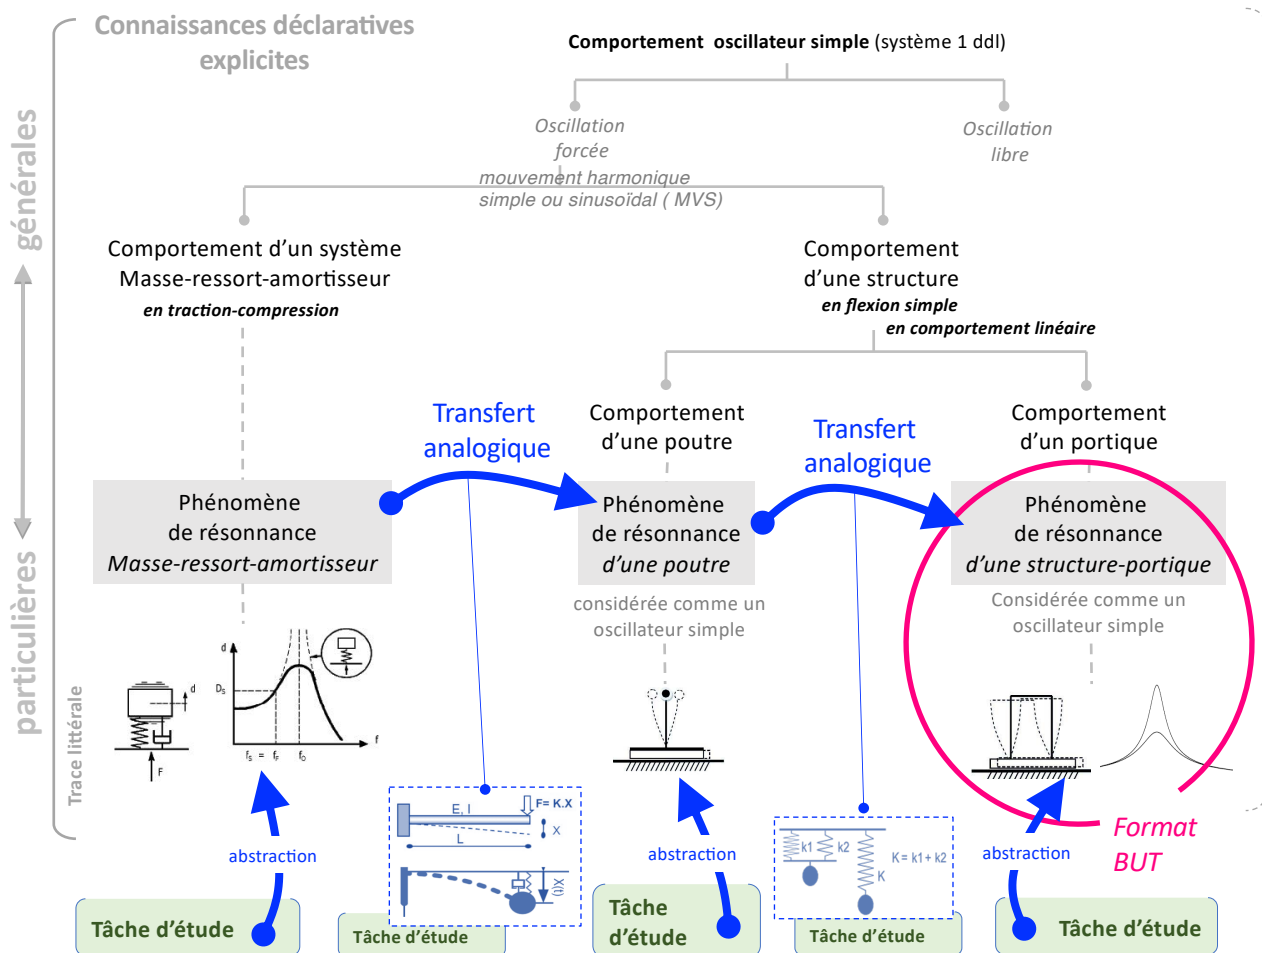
Connaissances déclaratives explicites

générales

particulières

Trace littérale

Comportement oscillateur simple (système 1 ddl)

Oscillation forcée

Oscillation libre

mouvement harmonique simple ou sinusoïdal ( MVS)

Comportement d'un système Masse-ressort-amortisseur
en traction-compression

Comportement d'une structure
en flexion simple
en comportement linéaire

Transfert analogique

Comportement d'une poutre

Transfert analogique

Comportement d'un portique

Phénomène de résonance Masse-ressort-amortisseur

Phénomène de résonance d'une poutre
considérée comme un oscillateur simple

Phénomène de résonance d'une structure-portique
Considérée comme un oscillateur simple

d
$D_S$
d
F
$f_S$ = $f_F$ $f_0$ f

E, I
F= K.X
X
L
X

k1 k2 K= k1 + k2
K

abstraction

abstraction

abstraction

Format BUT

Tâche d'étude

Tâche d'étude

Tâche d'étude

Tâche d'étude

Tâche d'étude